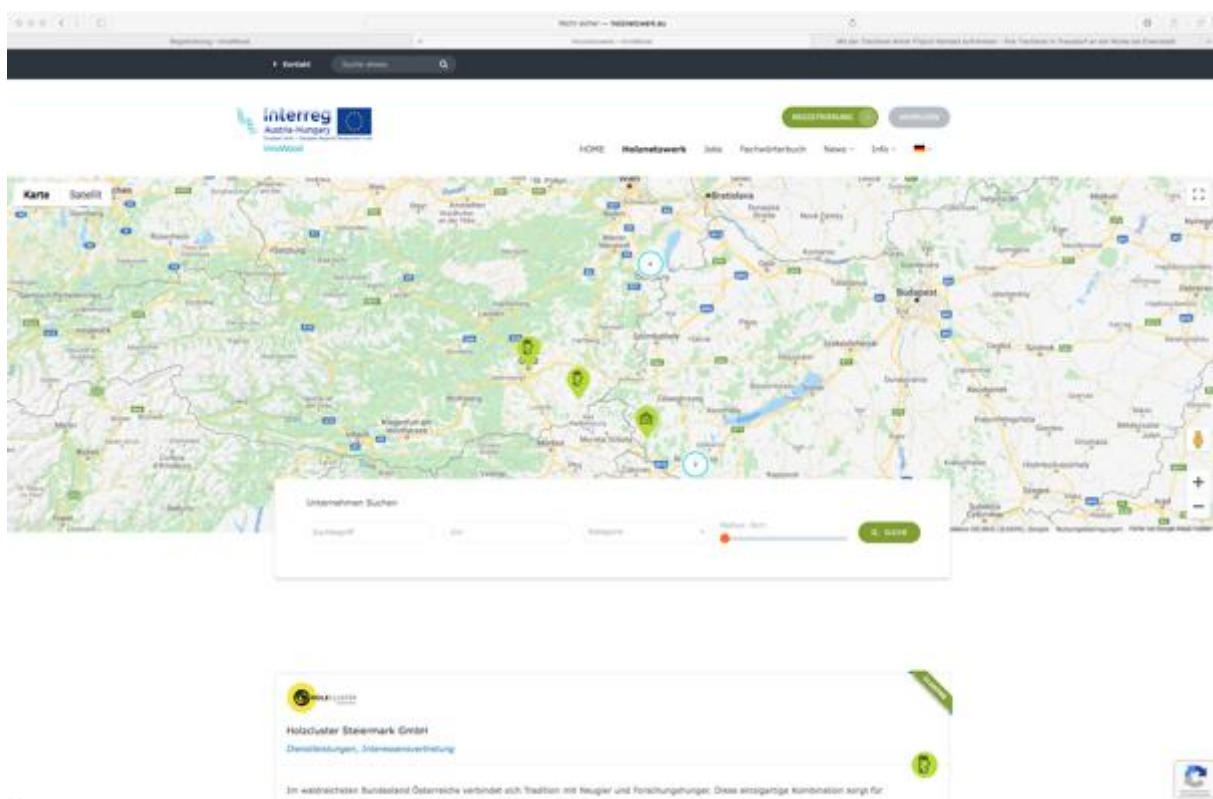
Nicht sicher — holznetzwerk.eu

Kontakt Suche eingeben

interreg Austria-Hungary
InnoWood

REGISTRIERUNG ANMELDEN

HOME Holznetzwerk Jobs Fachwörterbuch News Info

Karte Satellit

Bratislava
Budapest
Klagenfurt am Wörthersee

Unternehmen Suchen

Suchbegriff Ort Kategorie Radius: 0km SUCHE

Holzcluster Steiermark GmbH
Dienstleistungen, Interessensvertretung

Im waldreichsten Bundesland Österreichs verbindet sich Tradition mit Neugier und Forschungshunger. Diese einzigartige Kombination sorgt für